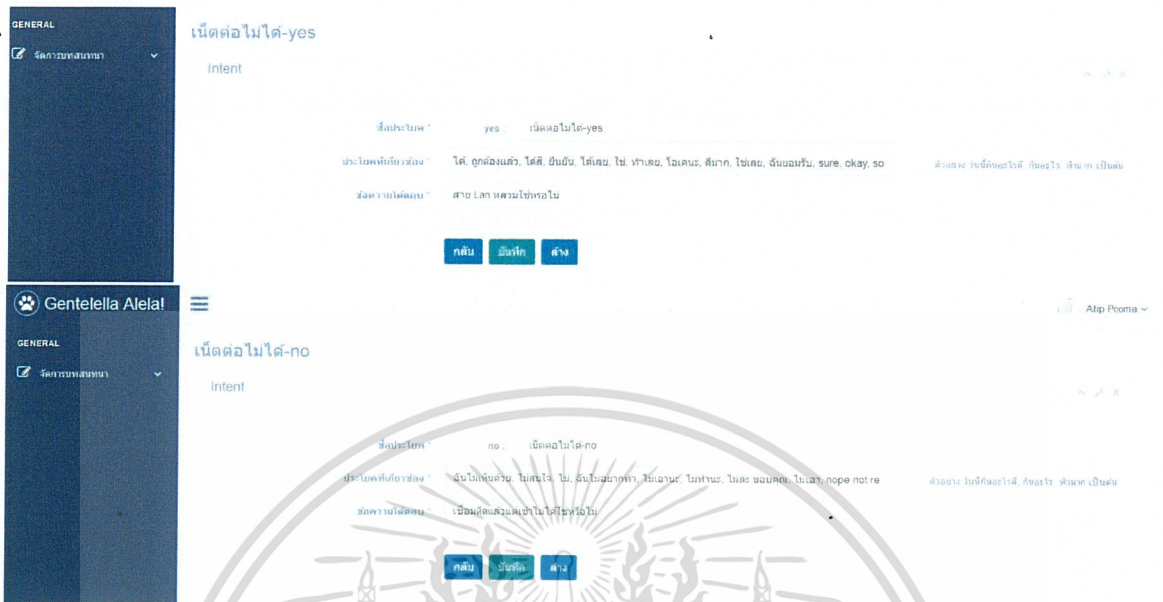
GENERAL

จัดการบทสนทนา

เน็ตต่อไม่ได้-yes

Intent

ชื่อประโยค * yes . เน็ตต่อไม่ได้-yes

ประโยคที่เกี่ยวข้อง * ได้, ถูกต้องแล้ว, ได้สิ, ยืนยัน, ได้เลย, ใช่, ทำเลย, โอเคนะ, ดีมาก, ใช่เลย, ฉันยอมรับ, sure, okay, so

ตัวอย่าง วันนี้กินอะไรดี, กินอะไร, หิวมาก เป็นต้น

ข้อความโต้ตอบ * สาย Lan หลวมใช่หรอไม่

กลับ บันทึก ล้าง

Gentelella Alela!

Atip Pooma

GENERAL

จัดการบทสนทนา

เน็ตต่อไม่ได้-no

Intent

ชื่อประโยค * no . เน็ตต่อไม่ได้-no

ประโยคที่เกี่ยวข้อง * ฉันไม่เห็นด้วย, ไม่สนใจ, ไม่, ฉันไม่อยากทำ, ไม่เอานะ, ไม่ทำนะ, ไม่ละ ขอบคุณ, ไม่เอา, nope not re

ตัวอย่าง วันนี้กินอะไรดี, กินอะไร, หิวมาก เป็นต้น

ข้อความโต้ตอบ * เชื่อมสัญญาณแล้วแต่เข้าไม่ได้ใช่หรือไม่

กลับ บันทึก ล้าง